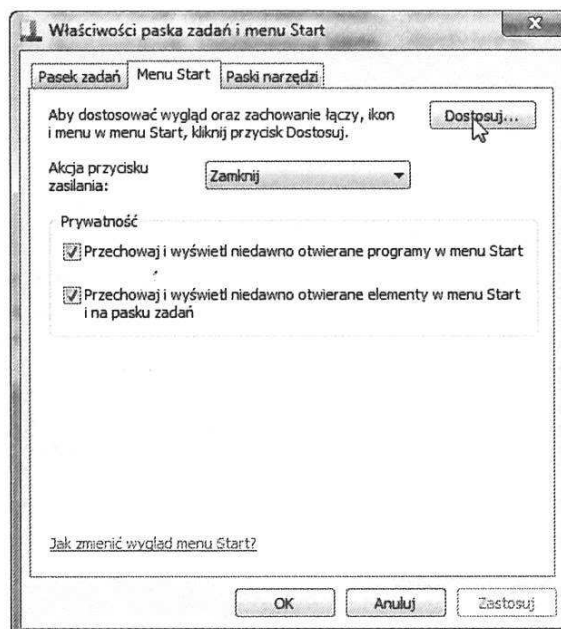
Właściwości paska zadań i menu Start

Pasek zadań | Menu Start | Paski narzędzi

Aby dostosować wygląd oraz zachowanie łączy, ikon i menu w menu Start, kliknij przycisk Dostosuj.

Dostosuj...

Akcja przycisku zasilania:

Zamknij

Prywatność

Przechowaj i wyświetl niedawno otwierane programy w menu Start

Przechowaj i wyświetl niedawno otwierane elementy w menu Start i na pasku zadań

Jak zmienić wygląd menu Start?

OK

Anuluj

Zastosuj